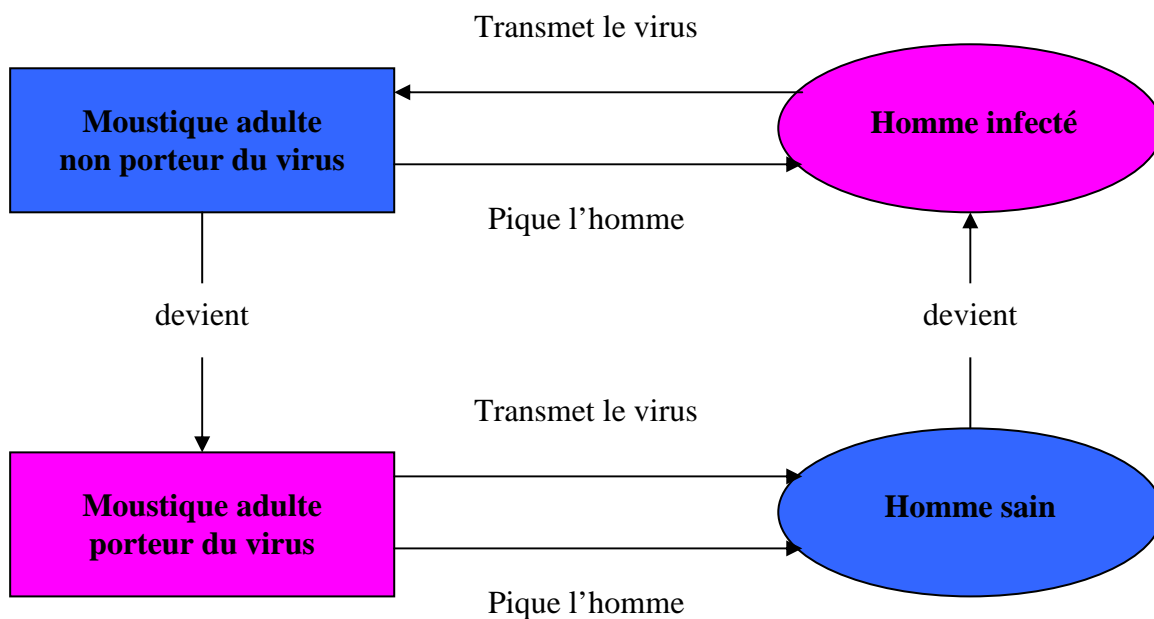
Transmet le virus

**Moustique adulte non porteur du virus**

**Homme infecté**

Pique l’homme

devient

devient

Transmet le virus

**Moustique adulte porteur du virus**

**Homme sain**

Pique l’homme